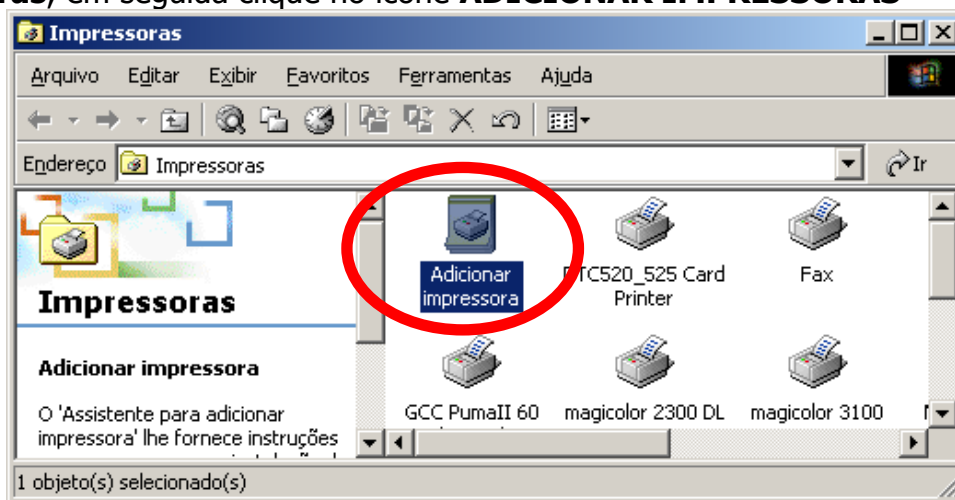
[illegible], em seguida clique no ícone ADICIONAR IMPRESSORAS

Impressoras

Arquivo Editar Exibir Favoritos Ferramentas Ajuda

Endereço Impressoras

Ir

Impressoras

Adicionar impressora

O 'Assistente para adicionar impressora' lhe fornece instruções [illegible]

Adicionar impressora

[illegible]TC520_525 Card Printer

Fax

GCC PumaII 60

magicolor 2300 DL

magicolor 3100

1 objeto(s) selecionado(s)